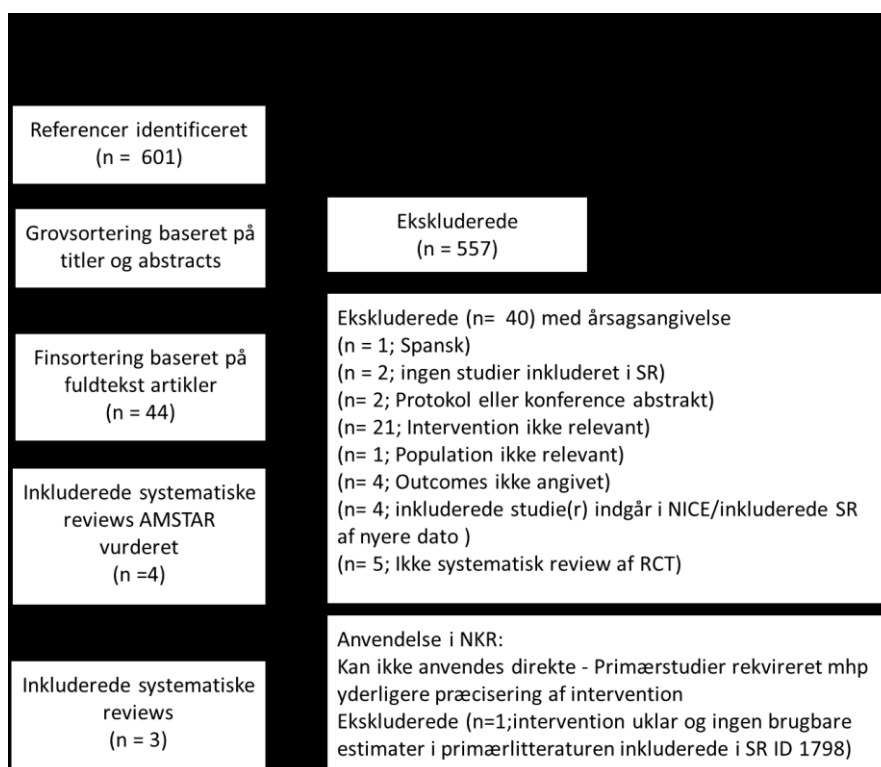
Referencer identificeret
(n = 601)

Grovsortering baseret på titler og abstracts

Ekskluderede
(n = 557)

Finsortering baseret på fuldtekst artikler
(n = 44)

Ekskluderede (n= 40) med årsagsangivelse
(n = 1; Spansk)
(n = 2; ingen studier inkluderet i SR)
(n= 2; Protokol eller konference abstrakt)
(n= 21; Intervention ikke relevant)
(n= 1; Population ikke relevant)
(n= 4; Outcomes ikke angivet)
(n= 4; inkluderede studie(r) indgår i NICE/inkluderede SR af nyere dato )
(n= 5; Ikke systematisk review af RCT)

Inkluderede systematiske reviews AMSTAR vurderet
(n =4)

Inkluderede systematiske reviews
(n = 3)

Anvendelse i NKR:
Kan ikke anvendes direkte - Primærstudier rekvireret mhp yderligere præcisering af intervention
Ekskluderede (n=1;intervention uklar og ingen brugbare estimater i primærlitteraturen inkluderede i SR ID 1798)